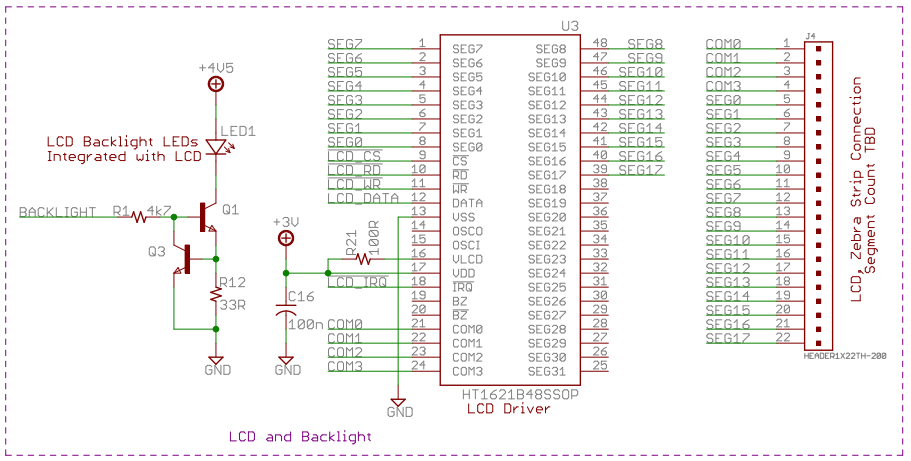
+4V5

LED1

LCD Backlight LEDs
Integrated with LCD

BACKLIGHT R1 4k7 Q1

Q3

R12
33R

GND

+3V

C16
100n

GND

R21
100R

U3

| | | | | | |
|---|---|---|---|---|---|
| SEG7 | 1 | SEG7 | SEG8 | 48 | SEG8 |
| SEG6 | 2 | SEG6 | SEG9 | 47 | SEG9 |
| SEG5 | 3 | SEG5 | SEG10 | 46 | SEG10 |
| SEG4 | 4 | SEG4 | SEG11 | 45 | SEG11 |
| SEG3 | 5 | SEG3 | SEG12 | 44 | SEG12 |
| SEG2 | 6 | SEG2 | SEG13 | 43 | SEG13 |
| SEG1 | 7 | SEG1 | SEG14 | 42 | SEG14 |
| SEG0 | 8 | SEG0 | SEG15 | 41 | SEG15 |
| LCD_CS | 9 | CS | SEG16 | 40 | SEG16 |
| LCD_RD | 10 | RD | SEG17 | 39 | SEG17 |
| LCD_WR | 11 | WR | SEG18 | 38 | |
| LCD_DATA | 12 | DATA | SEG19 | 37 | |
| | 13 | VSS | SEG20 | 36 | |
| | 14 | OSCO | SEG21 | 35 | |
| | 15 | OSCI | SEG22 | 34 | |
| | 16 | VLCD | SEG23 | 33 | |
| | 17 | VDD | SEG24 | 32 | |
| LCD_IRQ | 18 | IRQ | SEG25 | 31 | |
| | 19 | BZ | SEG26 | 30 | |
| | 20 | BZ | SEG27 | 29 | |
| COM0 | 21 | COM0 | SEG28 | 28 | |
| COM1 | 22 | COM1 | SEG29 | 27 | |
| COM2 | 23 | COM2 | SEG30 | 26 | |
| COM3 | 24 | COM3 | SEG31 | 25 | |

HT1621B48SSOP
LCD Driver

GND

J4

| | |
|---|---|
| COM0 | 1 |
| COM1 | 2 |
| COM2 | 3 |
| COM3 | 4 |
| SEG0 | 5 |
| SEG1 | 6 |
| SEG2 | 7 |
| SEG3 | 8 |
| SEG4 | 9 |
| SEG5 | 10 |
| SEG6 | 11 |
| SEG7 | 12 |
| SEG8 | 13 |
| SEG9 | 14 |
| SEG10 | 15 |
| SEG11 | 16 |
| SEG12 | 17 |
| SEG13 | 18 |
| SEG14 | 19 |
| SEG15 | 20 |
| SEG16 | 21 |
| SEG17 | 22 |

HEADER1X22TH-200

LCD, Zebra Strip Connection
Segment Count TBD

LCD and Backlight